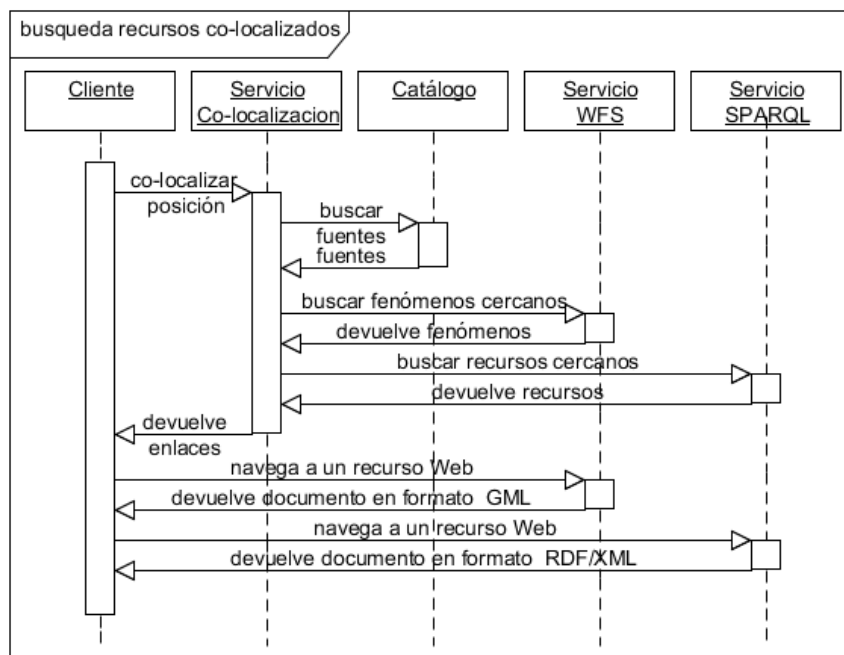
busqueda recursos co-localizados

Cliente

Servicio Co-localizacion

Catálogo

Servicio WFS

Servicio SPARQL

co-localizar posición

buscar fuentes

fuentes

buscar fenómenos cercanos

devuelve fenómenos

buscar recursos cercanos

devuelve recursos

devuelve enlaces

navega a un recurso Web

devuelve documento en formato GML

navega a un recurso Web

devuelve documento en formato RDF/XML